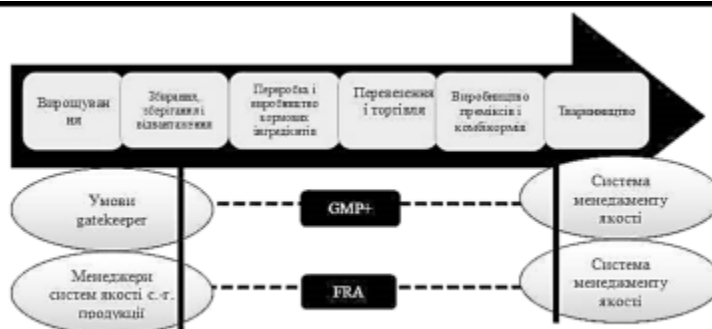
Вирощування

Збирання, зберігання і відвантаження

Переробка і виробництво кормових інгредієнтів

Перевезення і торгівля

Виробництво премiксів і комбікормів

Тваринництво

Умови gatekeeper

GMP+

Система менеджменту якості

Менеджери систем якості с.-г. продукції

FRA

Система менеджменту якості